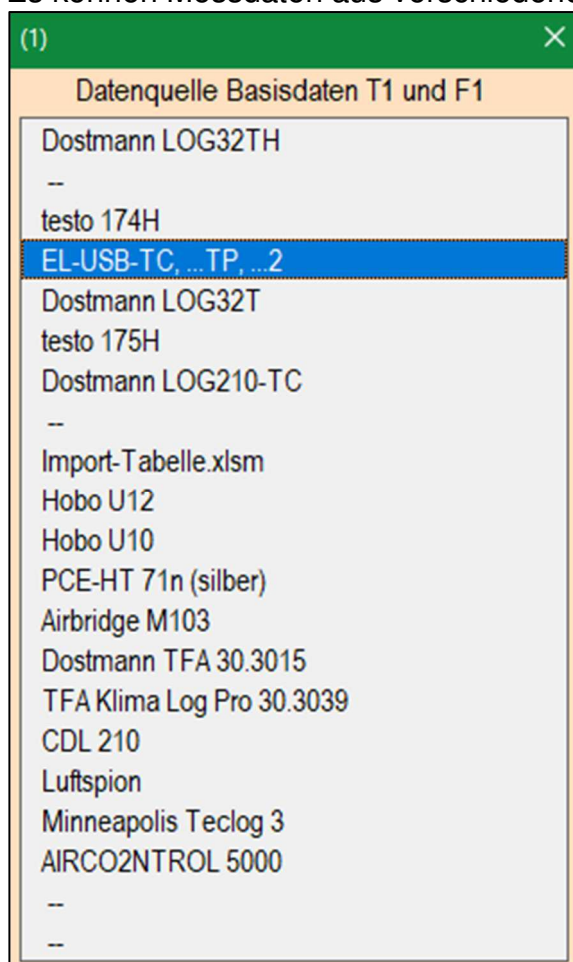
(1)
×
Datenquelle Basisdaten T1 und F1

Dostmann LOG32TH
--
testo 174H
EL-USB-TC, ...TP, ...2
Dostmann LOG32T
testo 175H
Dostmann LOG210-TC
--
Import-Tabelle.xlsm
Hobo U12
Hobo U10
PCE-HT 71n (silber)
Airbridge M103
Dostmann TFA 30.3015
TFA Klima Log Pro 30.3039
CDL 210
Luftspion
Minneapolis Teclog 3
AIRCO2NTROL 5000
--
--